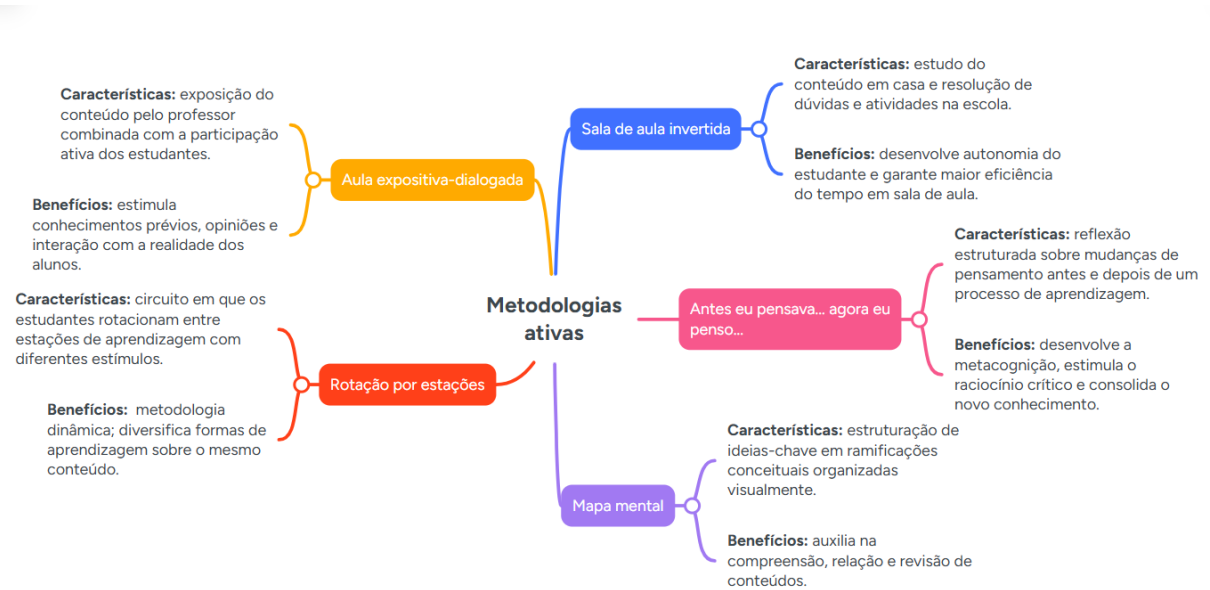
Metodologias ativas

Aula expositiva-dialogada

**Características:** exposição do conteúdo pelo professor combinada com a participação ativa dos estudantes.

**Benefícios:** estimula conhecimentos prévios, opiniões e interação com a realidade dos alunos.

Sala de aula invertida

**Características:** estudo do conteúdo em casa e resolução de dúvidas e atividades na escola.

**Benefícios:** desenvolve autonomia do estudante e garante maior eficiência do tempo em sala de aula.

Antes eu pensava... agora eu penso...

**Características:** reflexão estruturada sobre mudanças de pensamento antes e depois de um processo de aprendizagem.

**Benefícios:** desenvolve a metacognição, estimula o raciocínio crítico e consolida o novo conhecimento.

Rotação por estações

**Características:** circuito em que os estudantes rotacionam entre estações de aprendizagem com diferentes estímulos.

**Benefícios:** metodologia dinâmica; diversifica formas de aprendizagem sobre o mesmo conteúdo.

Mapa mental

**Características:** estruturação de ideias-chave em ramificações conceituais organizadas visualmente.

**Benefícios:** auxilia na compreensão, relação e revisão de conteúdos.